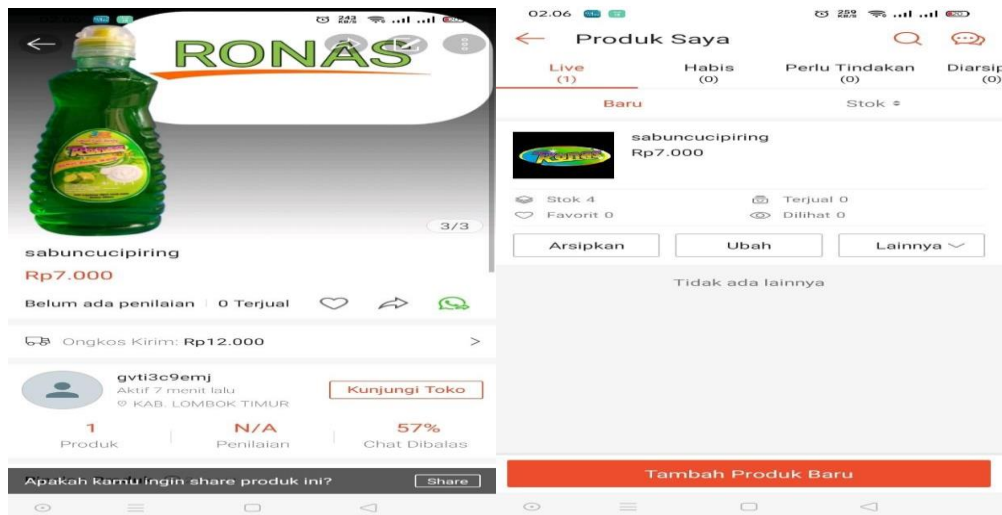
RONAS

3/3

sabuncucipiring

Rp7.000

Belum ada penilaian | 0 Terjual

Ongkos Kirim: Rp12.000

gvti3c9emj
Aktif 7 menit lalu
KAB. LOMBOK TIMUR

Kunjungi Toko

1
Produk

N/A
Penilaian

57%
Chat Dibalas

Apakah kamu ingin share produk ini?

Share

02.06

Produk Saya

Live (1)

Habis (0)

Perlu Tindakan (0)

Diarsip (0)

Baru

Stok

sabuncucipiring
Rp7.000

Stok 4
Favorit 0

Terjual 0
Dilihat 0

Arsipkan

Ubah

Lainnya

Tidak ada lainnya

Tambah Produk Baru